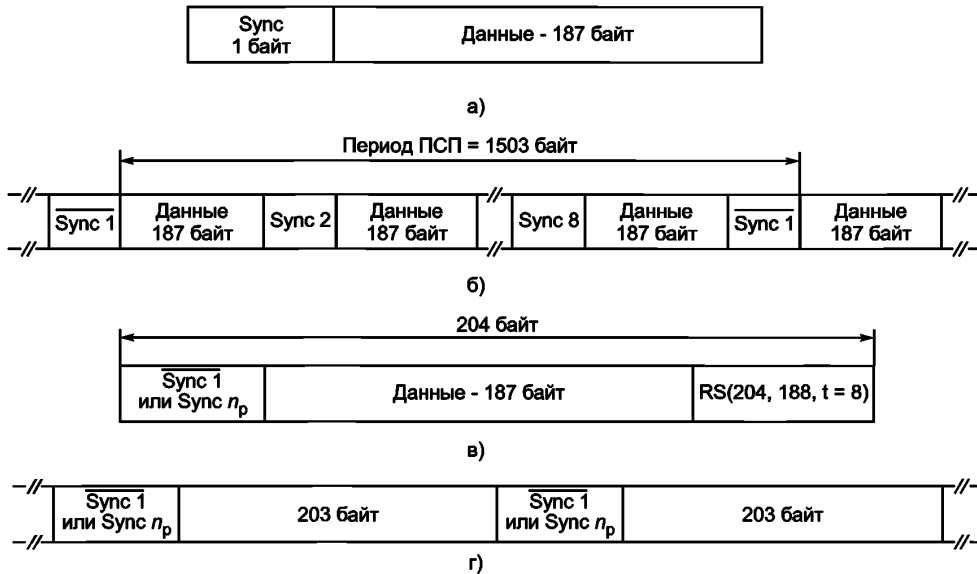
Sync 1 байт | Данные - 187 байт

а)

Период ПСП = 1503 байт

$\overline{\text{Sync 1}}$ | Данные 187 байт | Sync 2 | Данные 187 байт | Sync 8 | Данные 187 байт | $\overline{\text{Sync 1}}$ | Данные 187 байт

б)

204 байт

$\overline{\text{Sync 1}}$ или Sync $n_p$ | Данные - 187 байт | RS(204, 188, t = 8)

в)

$\overline{\text{Sync 1}}$ или Sync $n_p$ | 203 байт | $\overline{\text{Sync 1}}$ или Sync $n_p$ | 203 байт

г)